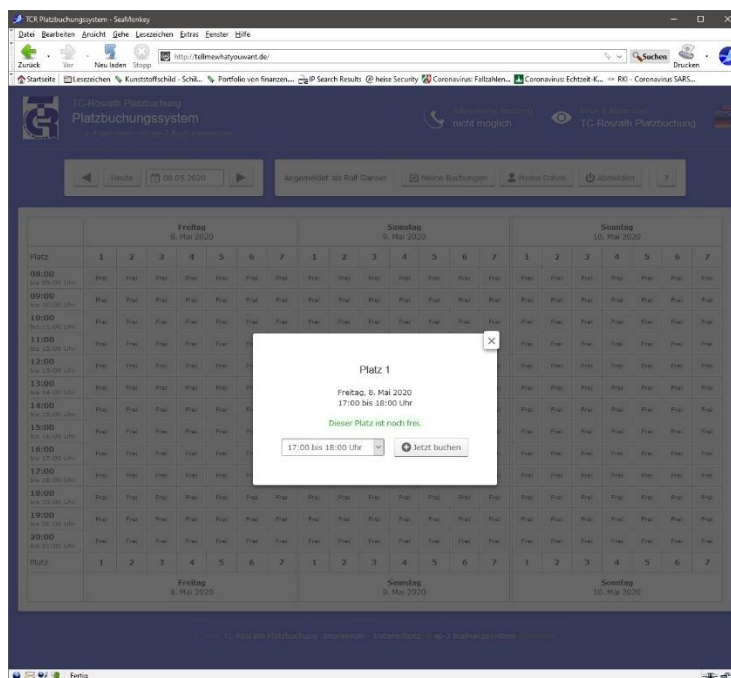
TCR Platzbuchungssystem - SeaMonkey

Datei Bearbeiten Ansicht Gehe Lesezeichen Extras Fenster Hilfe

Zurück Vor Neu laden Stopp http://tellmewhatyouwant.de/ Suchen Drucken

Startseite Lesezeichen Kunststoffschild - Schil... Portfolio von finanzen... IP Search Results @ heise Security Coronavirus: Fallzahlen... Coronavirus: Echtzeit-K... RKI - Coronavirus SARS...

TC-Rosrath Platzbuchung
Platzbuchungssystem
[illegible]

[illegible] nicht möglich

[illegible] TC-Rosrath Platzbuchung

Heute 08.05.2020 Angemeldet als Rolf Ganser Meine Buchungen Meine Daten Abmelden ?

| Platz | Freitag 8. Mai 2020 | | | | | | | Samstag 9. Mai 2020 | | | | | | | Sonntag 10. Mai 2020 | | | | | | |
|---|---|---|---|---|---|---|---|---|---|---|---|---|---|---|---|---|---|---|---|---|---|
| Platz | 1 | 2 | 3 | 4 | 5 | 6 | 7 | 1 | 2 | 3 | 4 | 5 | 6 | 7 | 1 | 2 | 3 | 4 | 5 | 6 | 7 |
| 08:00 bis 09:00 Uhr | Frei | Frei | Frei | Frei | Frei | Frei | Frei | Frei | Frei | Frei | Frei | Frei | Frei | Frei | Frei | Frei | Frei | Frei | Frei | Frei | Frei |
| 09:00 bis 10:00 Uhr | Frei | Frei | Frei | Frei | Frei | Frei | Frei | Frei | Frei | Frei | Frei | Frei | Frei | Frei | Frei | Frei | Frei | Frei | Frei | Frei | Frei |
| 10:00 bis 11:00 Uhr | Frei | Frei | Frei | Frei | Frei | Frei | Frei | Frei | Frei | Frei | Frei | Frei | Frei | Frei | Frei | Frei | Frei | Frei | Frei | Frei | Frei |
| 11:00 bis 12:00 Uhr | Frei | Frei | Frei | Frei | Frei | Frei | Frei | | | | | | | | Frei | Frei | Frei | Frei | Frei | Frei | Frei |
| 12:00 bis 13:00 Uhr | Frei | Frei | Frei | Frei | Frei | | | | | | | | | | Frei | Frei | Frei | Frei | Frei | Frei | Frei |
| 13:00 bis 14:00 Uhr | Frei | Frei | Frei | Frei | Frei | | | | | | | | | | Frei | Frei | Frei | Frei | Frei | Frei | Frei |
| 14:00 bis 15:00 Uhr | Frei | Frei | Frei | Frei | Frei | | | | | | | | | | Frei | Frei | Frei | Frei | Frei | Frei | Frei |
| 15:00 bis 16:00 Uhr | Frei | Frei | Frei | Frei | Frei | | | | | | | | | | Frei | Frei | Frei | Frei | Frei | Frei | Frei |
| 16:00 bis 17:00 Uhr | Frei | Frei | Frei | Frei | Frei | | | | | | | | | | Frei | Frei | Frei | Frei | Frei | Frei | Frei |
| 17:00 bis 18:00 Uhr | Frei | Frei | Frei | Frei | Frei | | | | | | | | | | Frei | Frei | Frei | Frei | Frei | Frei | Frei |
| 18:00 bis 19:00 Uhr | Frei | Frei | Frei | Frei | Frei | Frei | Frei | Frei | Frei | Frei | Frei | Frei | Frei | Frei | Frei | Frei | Frei | Frei | Frei | Frei | Frei |
| 19:00 bis 20:00 Uhr | Frei | Frei | Frei | Frei | Frei | Frei | Frei | Frei | Frei | Frei | Frei | Frei | Frei | Frei | Frei | Frei | Frei | Frei | Frei | Frei | Frei |
| 20:00 bis 21:00 Uhr | Frei | Frei | Frei | Frei | Frei | Frei | Frei | Frei | Frei | Frei | Frei | Frei | Frei | Frei | Frei | Frei | Frei | Frei | Frei | Frei | Frei |
| Platz | 1 | 2 | 3 | 4 | 5 | 6 | 7 | 1 | 2 | 3 | 4 | 5 | 6 | 7 | 1 | 2 | 3 | 4 | 5 | 6 | 7 |
| | Freitag 8. Mai 2020 | | | | | | | Samstag 9. Mai 2020 | | | | | | | Sonntag 10. Mai 2020 | | | | | | |

Platz 1

Freitag, 8. Mai 2020
17:00 bis 18:00 Uhr

Dieser Platz ist noch frei.

17:00 bis 18:00 Uhr   Jetzt buchen

© 2020 TC-Rosrath Platzbuchung · Impressum · Datenschutz · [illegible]

Fertig